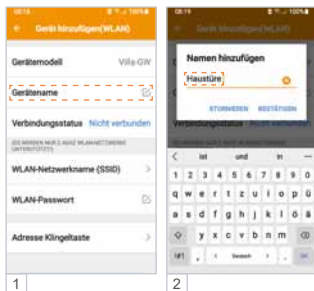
Gerät hinzufügen(WLAN)

Gerätemodell Villa-GW

Gerätename

Verbindungsstatus Nicht verbunden

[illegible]

WLAN-Netzwerkname (SSID)

WLAN-Passwort

Adresse Klingeltaste

1

Namen hinzufügen

Haustüre

STORNIEREN BESTÄTIGEN

Verbindungsstatus Nicht verbunden

< ist und in ...

1 2 3 4 5 6 7 8 9 0

q w e r t z u i o p ü

a s d f g h j k l ö ä

y x c v b n m

Deutsch

2